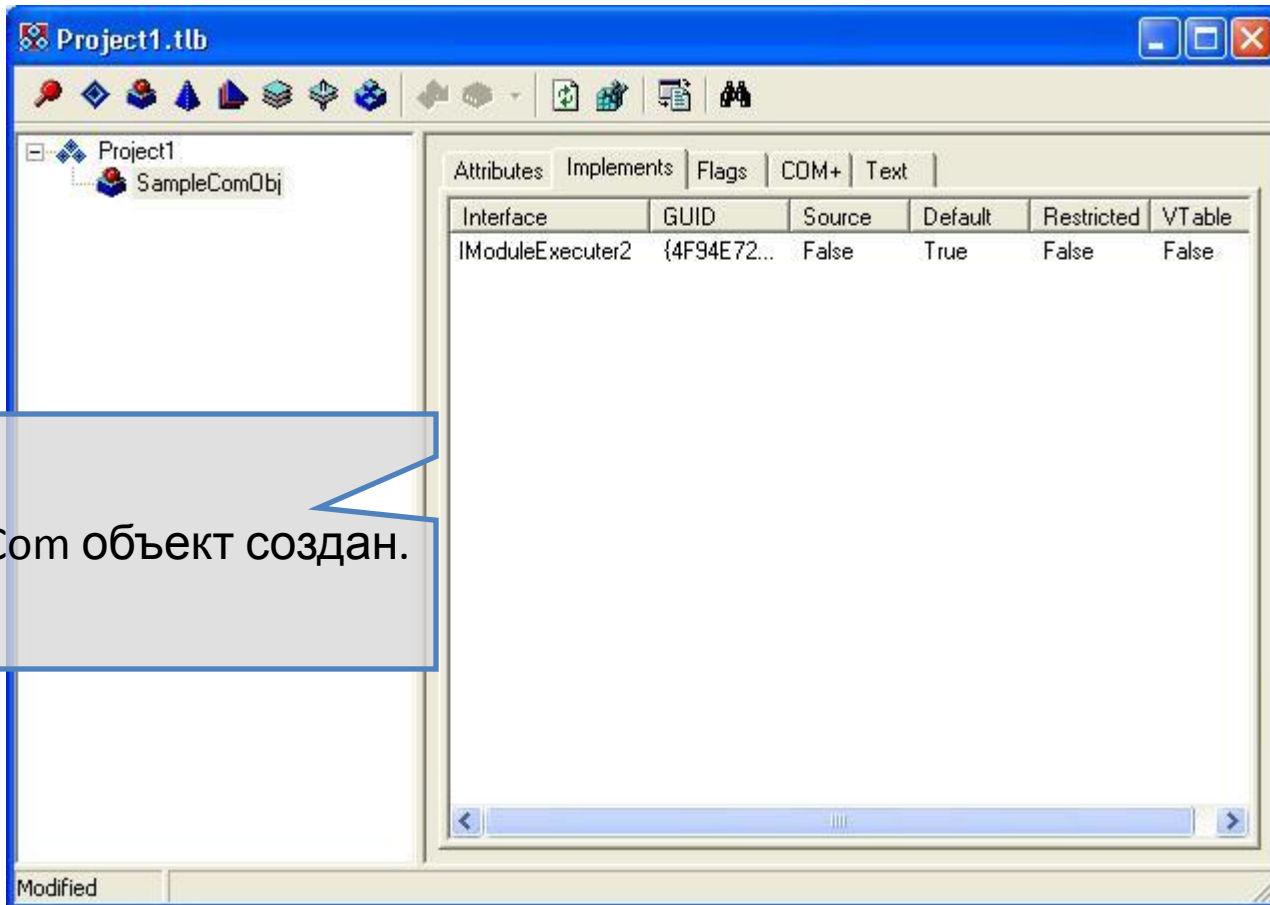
Project1.tlb

Project1
SampleComObj

Attributes | Implements | Flags | COM+ | Text

| Interface | GUID | Source | Default | Restricted | VTable |
|---|---|---|---|---|---|
| IModuleExecuter2 | {4F94E72... | False | True | False | False |

Com объект создан.

Modified